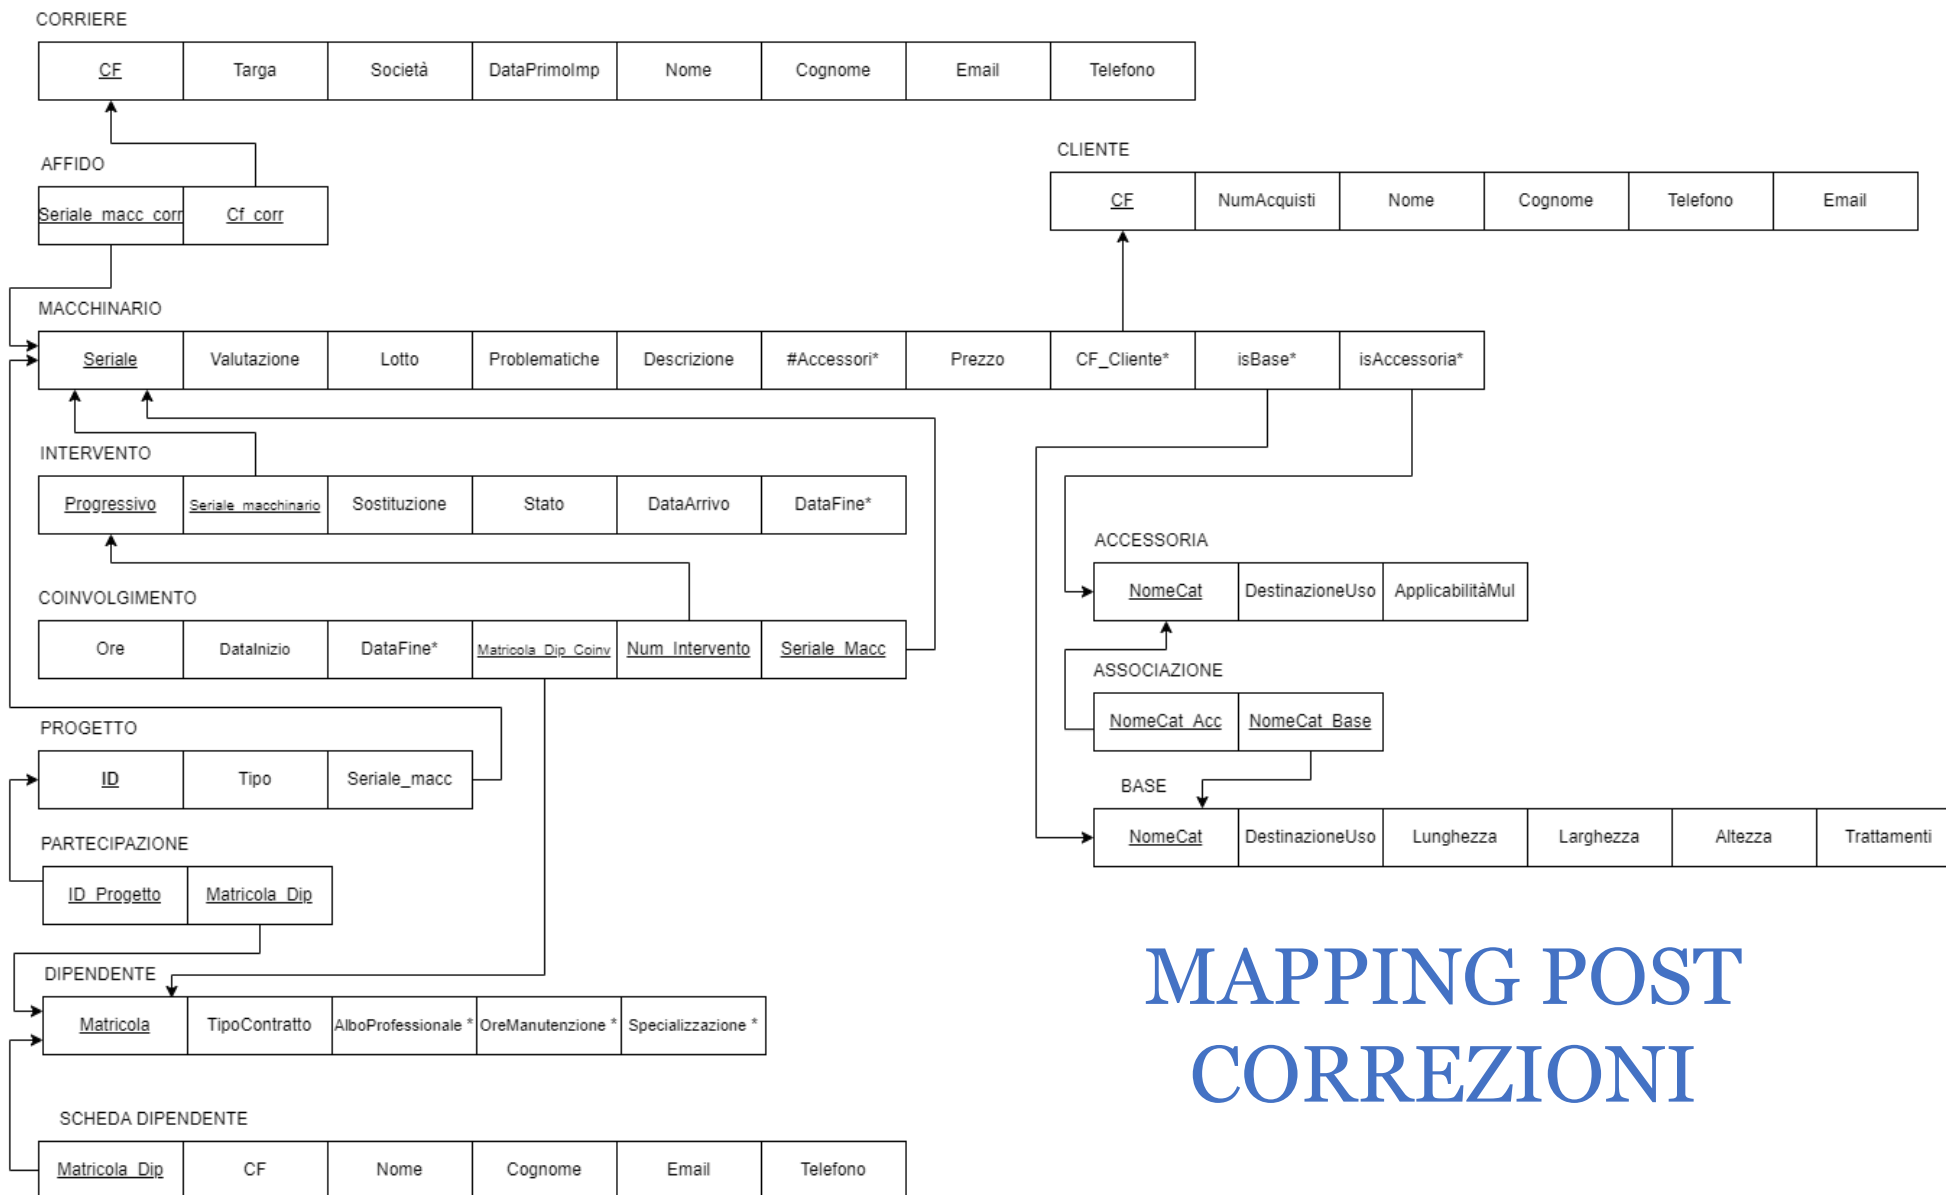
CORRIERE

| CF | Targa | Società | DataPrimoImp | Nome | Cognome | Email | Telefono |
|---|---|---|---|---|---|---|---|

AFFIDO

| Seriale_macc_corr | Cf_corr |
|---|---|

CLIENTE

| CF | NumAcquisti | Nome | Cognome | Telefono | Email |
|---|---|---|---|---|---|

MACCHINARIO

| Seriale | Valutazione | Lotto | Problematiche | Descrizione | #Accessori* | Prezzo | CF_Cliente* | isBase* | isAccessoria* |
|---|---|---|---|---|---|---|---|---|---|

INTERVENTO

| Progressivo | Seriale_macchinario | Sostituzione | Stato | DataArrivo | DataFine* |
|---|---|---|---|---|---|

ACCESSORIA

| NomeCat | DestinazioneUso | ApplicabilitàMul |
|---|---|---|

COINVOLGIMENTO

| Ore | DataInizio | DataFine* | Matricola_Dip_Coinv | Num_Intervento | Seriale_Macc |
|---|---|---|---|---|---|

ASSOCIAZIONE

| NomeCat_Acc | NomeCat_Base |
|---|---|

PROGETTO

| ID | Tipo | Seriale_macc |
|---|---|---|

BASE

| NomeCat | DestinazioneUso | Lunghezza | Larghezza | Altezza | Trattamenti |
|---|---|---|---|---|---|

PARTECIPAZIONE

| ID_Progetto | Matricola_Dip |
|---|---|

DIPENDENTE

| Matricola | TipoContratto | AlboProfessionale * | OreManutenzione * | Specializzazione * |
|---|---|---|---|---|

MAPPING POST CORREZIONI

SCHEDA DIPENDENTE

| Matricola_Dip | CF | Nome | Cognome | Email | Telefono |
|---|---|---|---|---|---|